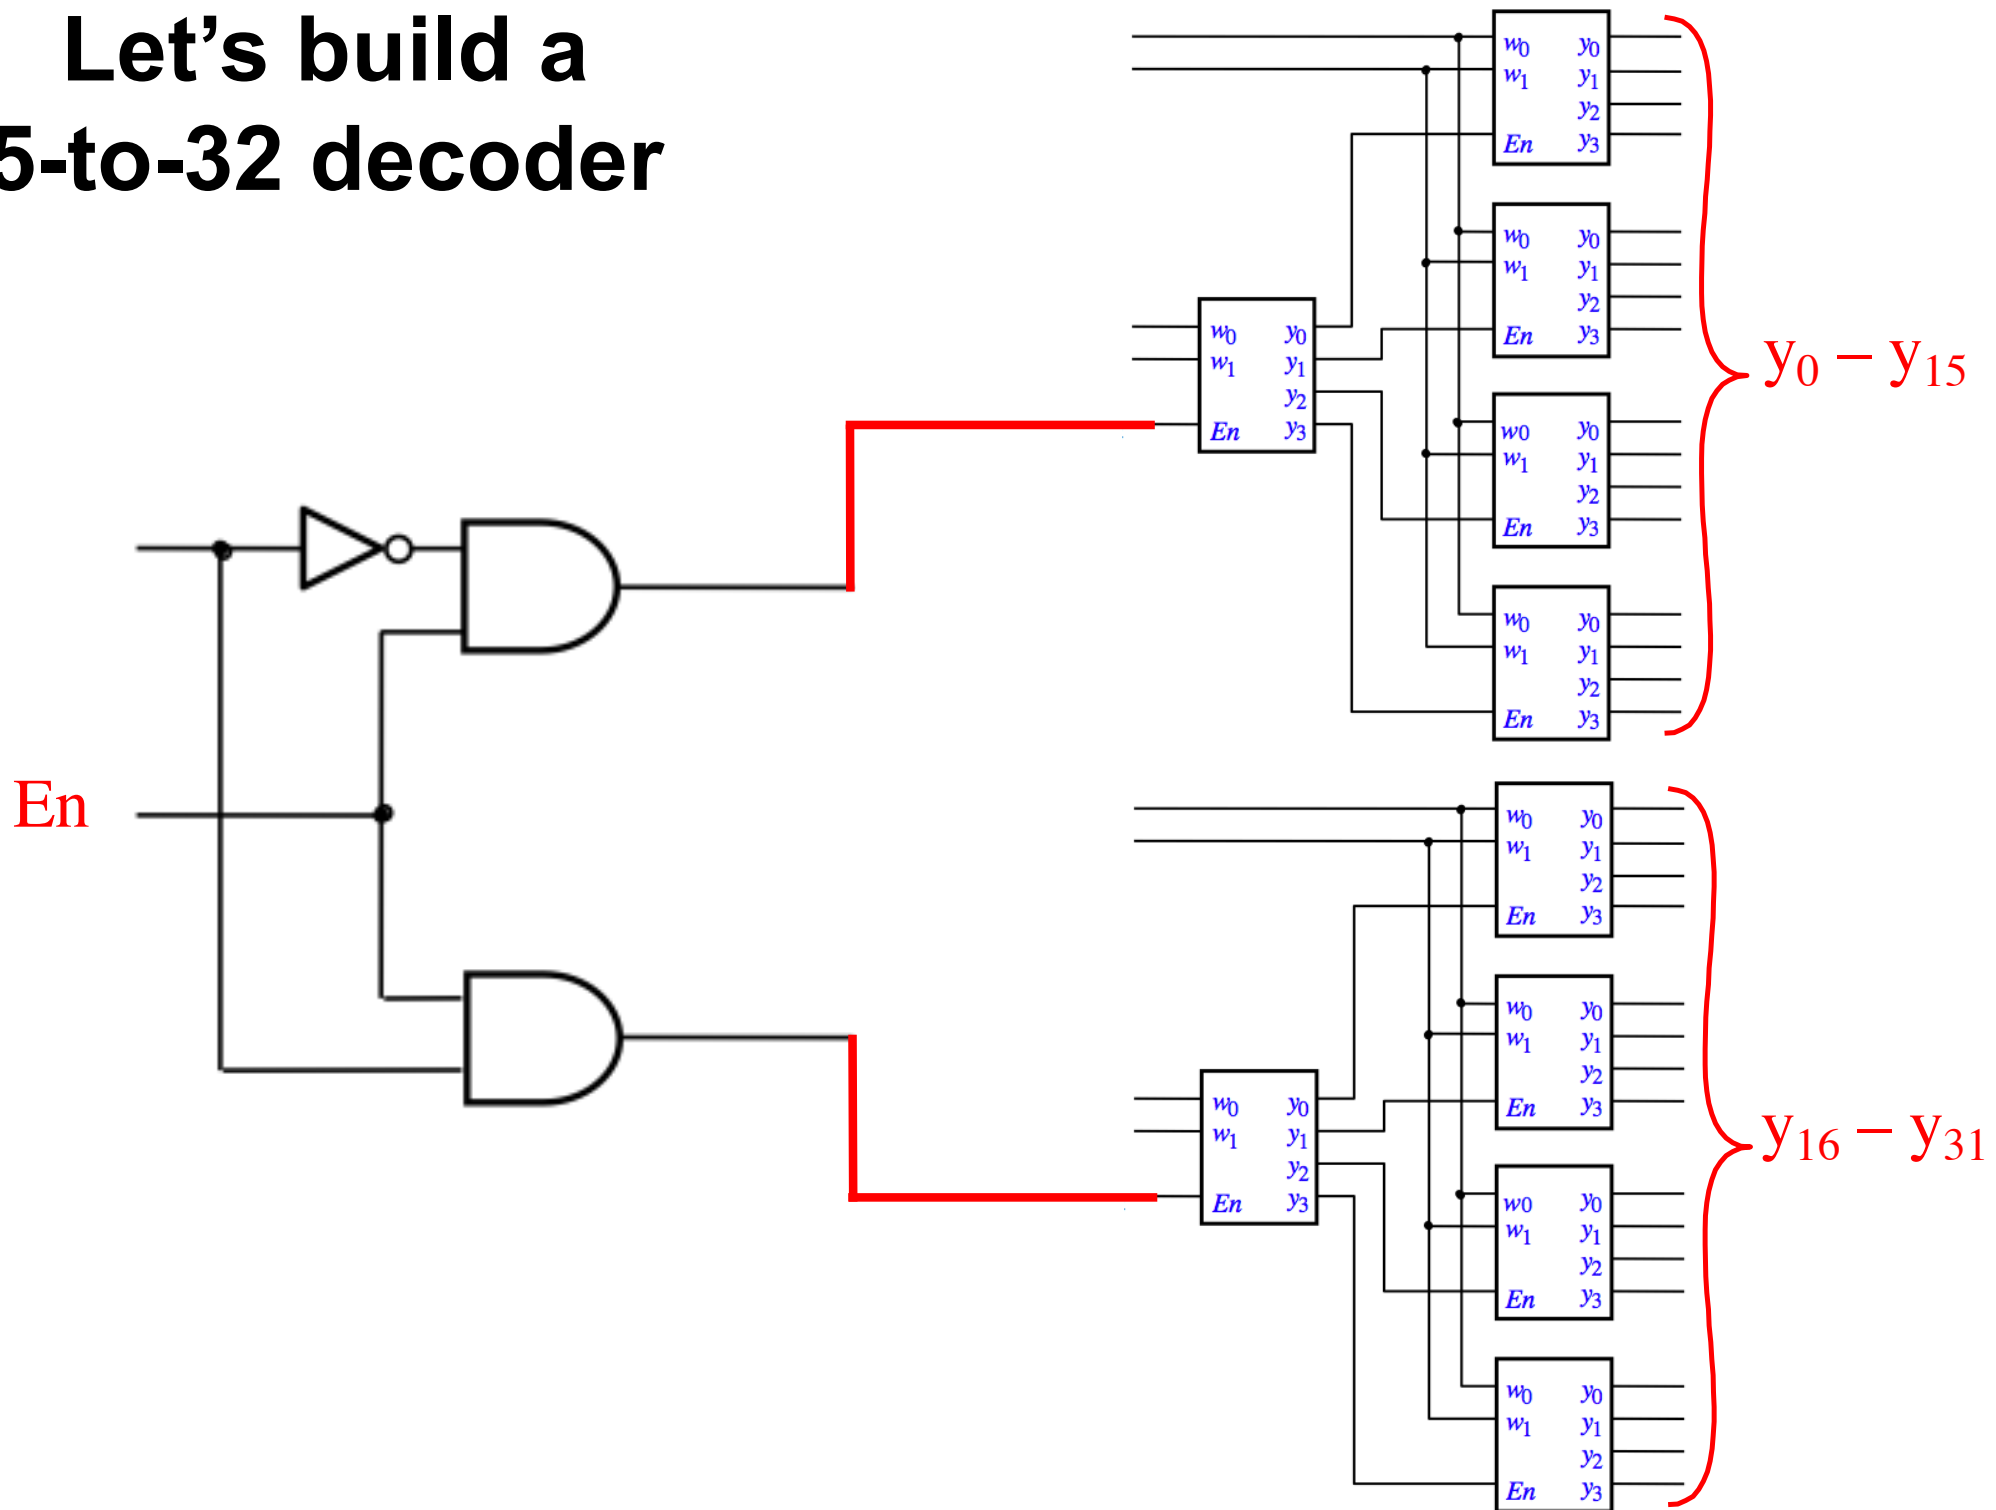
Let's build a
5-to-32 decoder

$w_0$ $y_0$
$w_1$ $y_1$
$y_2$
En $y_3$

$w_0$ $y_0$
$w_1$ $y_1$
$y_2$
En $y_3$

$w_0$ $y_0$
$w_1$ $y_1$
$y_2$
En $y_3$

$w_0$ $y_0$
$w_1$ $y_1$
$y_2$
En $y_3$

$w_0$ $y_0$
$w_1$ $y_1$
$y_2$
En $y_3$

$y_0 - y_{15}$

En

$w_0$ $y_0$
$w_1$ $y_1$
$y_2$
En $y_3$

$w_0$ $y_0$
$w_1$ $y_1$
$y_2$
En $y_3$

$w_0$ $y_0$
$w_1$ $y_1$
$y_2$
En $y_3$

$w_0$ $y_0$
$w_1$ $y_1$
$y_2$
En $y_3$

$w_0$ $y_0$
$w_1$ $y_1$
$y_2$
En $y_3$

$y_{16} - y_{31}$